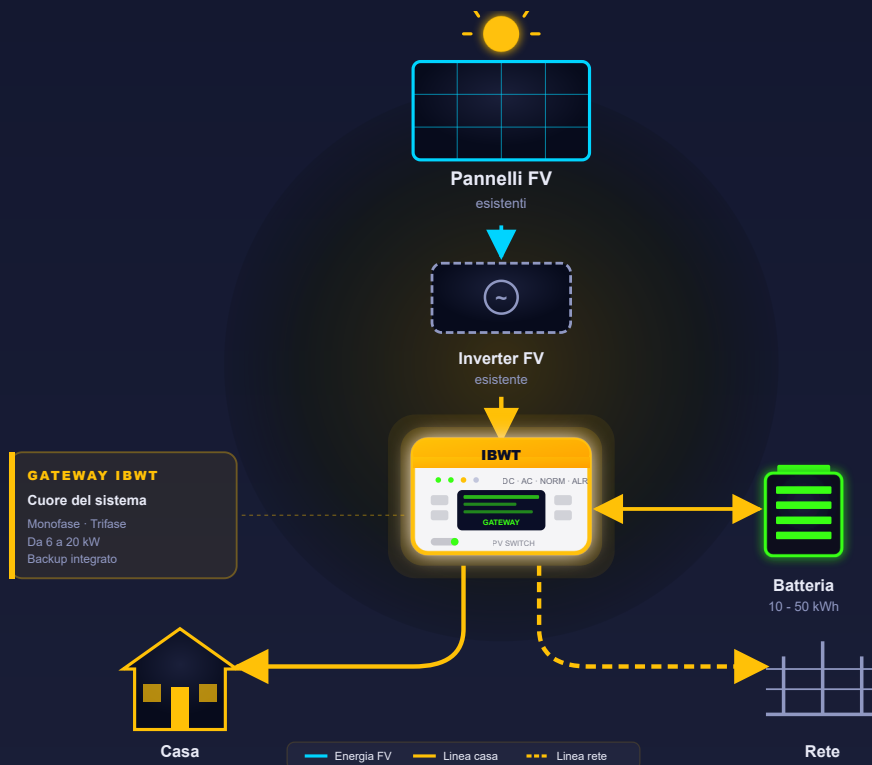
Pannelli FV
esistenti

~

Inverter FV
esistente

GATEWAY IBWT
Cuore del sistema
Monofase · Trifase
Da 6 a 20 kW
Backup integrato

IBWT
DC · AC · NORM · ALR
GATEWAY
PV SWITCH

Batteria
10 - 50 kWh

Casa

Energia FV
Linea casa
Linea rete

Rete